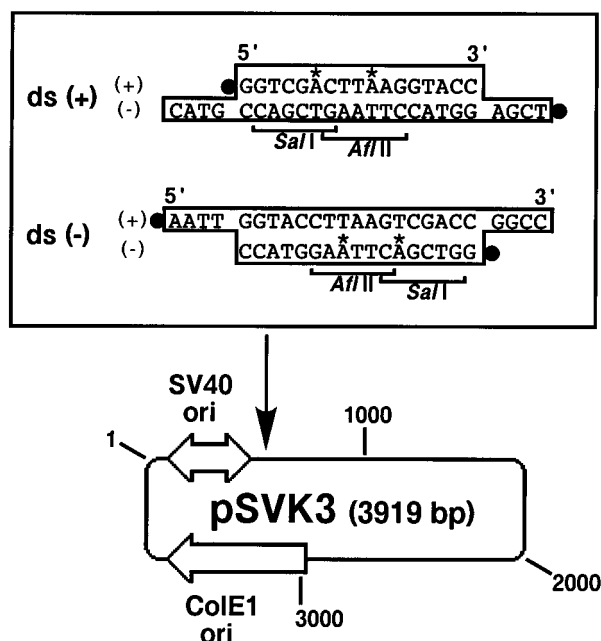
5' 3'

ds (+) (+) GGTCGACTTAAGGTACC
(-) CATG CCAGCTGAATTCCATGG AGCT

SalI AflII

5' 3'

ds (-) (+) AATT GGTACCTTAAGTCGACC GGCC
(-) CCATGGAATTCAGCTGG

AflII SalI

SV40 ori

1

1000

pSVK3 (3919 bp)

2000

ColE1 ori

3000